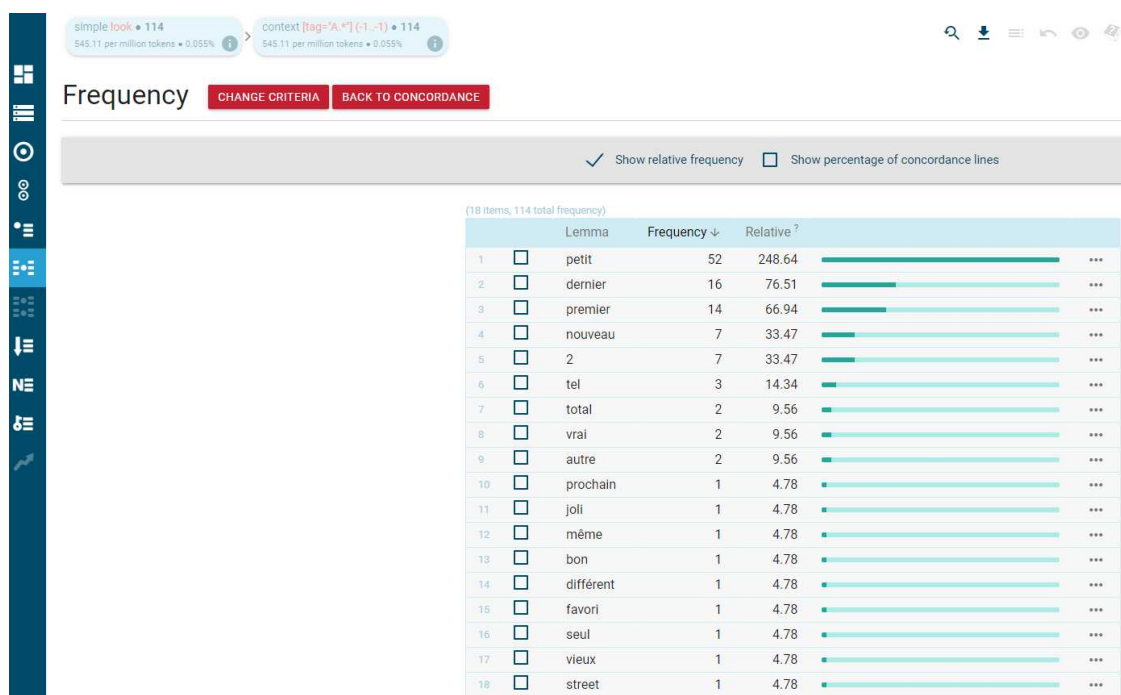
simple look • 114
545.11 per million tokens • 0.055%

context [tag="A.*"] (-1..-1) • 114
545.11 per million tokens • 0.055%

Frequency CHANGE CRITERIA BACK TO CONCORDANCE

Show relative frequency Show percentage of concordance lines

(18 items, 114 total frequency)

| | | Lemma | Frequency ↓ | Relative ? | | |
|---|---|---|---|---|---|---|
| 1 | ☐ | petit | 52 | 248.64 | | ••• |
| 2 | ☐ | dernier | 16 | 76.51 | | ••• |
| 3 | ☐ | premier | 14 | 66.94 | | ••• |
| 4 | ☐ | nouveau | 7 | 33.47 | | ••• |
| 5 | ☐ | 2 | 7 | 33.47 | | ••• |
| 6 | ☐ | tel | 3 | 14.34 | | ••• |
| 7 | ☐ | total | 2 | 9.56 | | ••• |
| 8 | ☐ | vrai | 2 | 9.56 | | ••• |
| 9 | ☐ | autre | 2 | 9.56 | | ••• |
| 10 | ☐ | prochain | 1 | 4.78 | | ••• |
| 11 | ☐ | joli | 1 | 4.78 | | ••• |
| 12 | ☐ | même | 1 | 4.78 | | ••• |
| 13 | ☐ | bon | 1 | 4.78 | | ••• |
| 14 | ☐ | différent | 1 | 4.78 | | ••• |
| 15 | ☐ | favori | 1 | 4.78 | | ••• |
| 16 | ☐ | seul | 1 | 4.78 | | ••• |
| 17 | ☐ | vieux | 1 | 4.78 | | ••• |
| 18 | ☐ | street | 1 | 4.78 | | ••• |